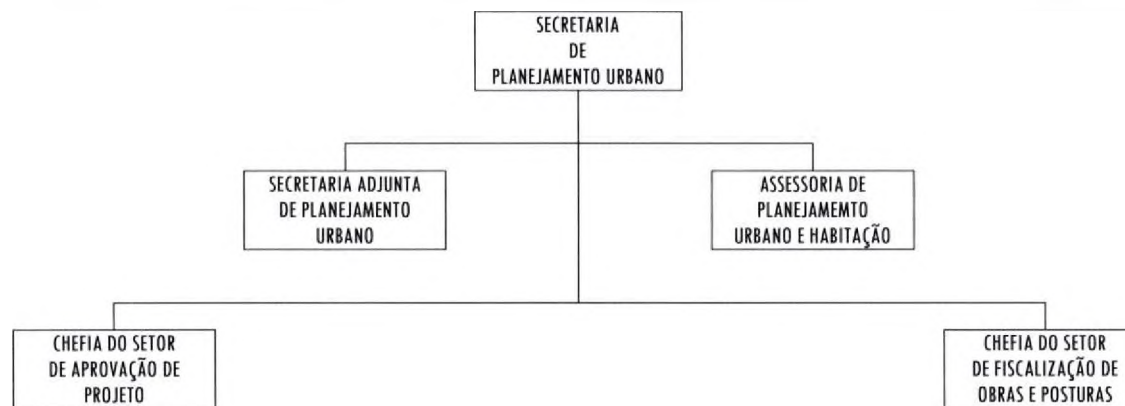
SECRETARIA
DE
PLANEJAMENTO URBANO

SECRETARIA ADJUNTA
DE PLANEJAMENTO
URBANO

ASSESSORIA DE
PLANEJAMEMTO
URBANO E HABITAÇÃO

CHEFIA DO SETOR
DE APROVAÇÃO DE
PROJETO

CHEFIA DO SETOR
DE FISCALIZAÇÃO DE
OBRAS E POSTURAS